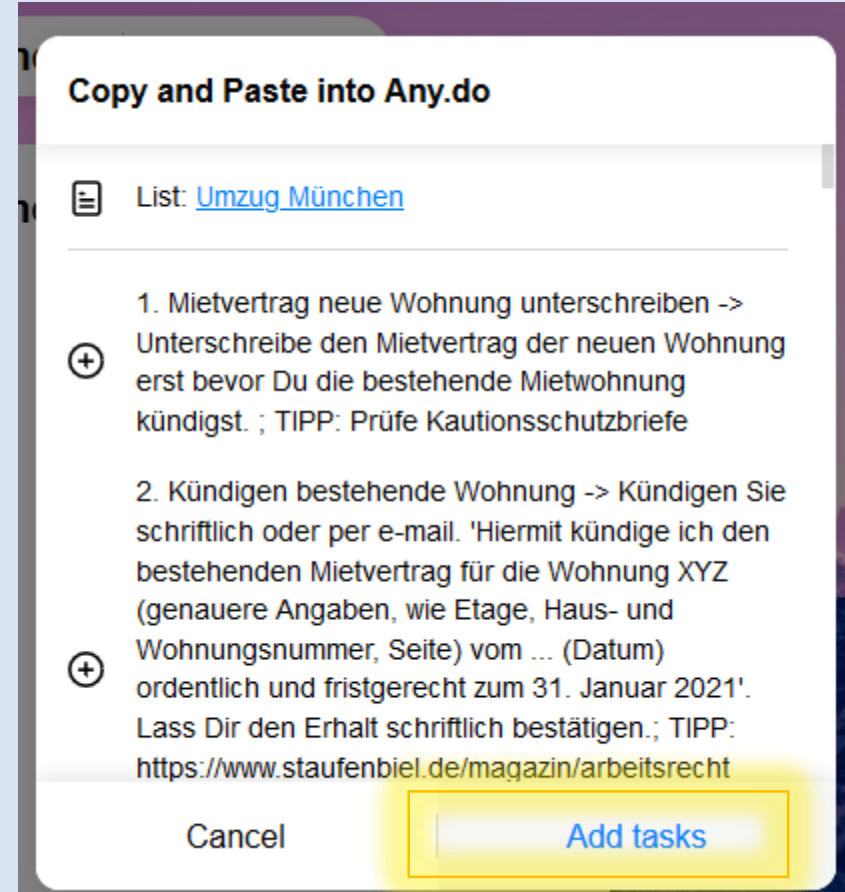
Copy and Paste into Any.do

List: Umzug München

1. Mietvertrag neue Wohnung unterschreiben -> Unterschreibe den Mietvertrag der neuen Wohnung erst bevor Du die bestehende Mietwohnung kündigst. ; TIPP: Prüfe Kautionsschutzbriefe

2. Kündigen bestehende Wohnung -> Kündigen Sie schriftlich oder per e-mail. 'Hiermit kündige ich den bestehenden Mietvertrag für die Wohnung XYZ (genauere Angaben, wie Etage, Haus- und Wohnungsnummer, Seite) vom ... (Datum) ordentlich und fristgerecht zum 31. Januar 2021'. Lass Dir den Erhalt schriftlich bestätigen.; TIPP: https://www.staufenbiel.de/magazin/arbeitsrecht

Cancel

Add tasks